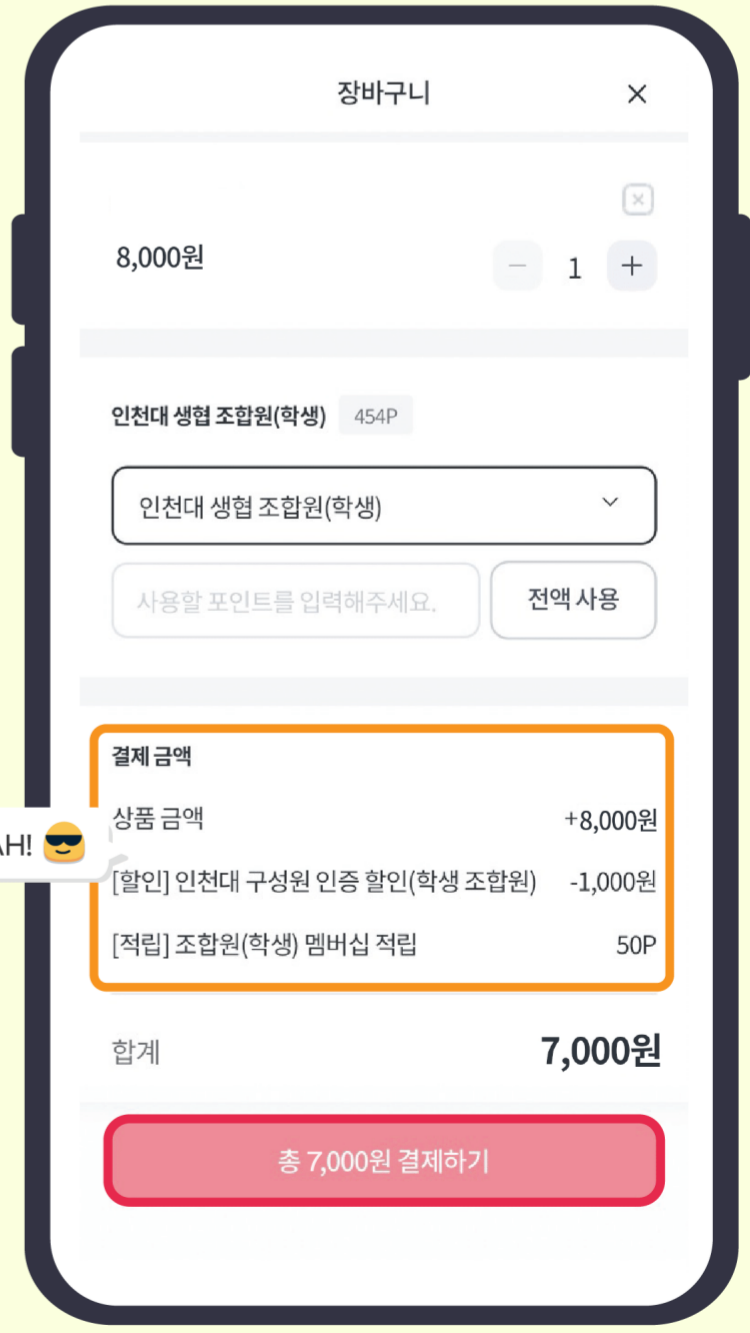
장바구니 ×

8,000원 − 1 +

인천대 생협 조합원(학생) 454P

인천대 생협 조합원(학생)

사용할 포인트를 입력해주세요. 전액 사용

결제 금액

상품 금액 +8,000원

[할인] 인천대 구성원 인증 할인(학생 조합원) -1,000원

[적립] 조합원(학생) 멤버십 적립 50P

AH! 😎

합계 7,000원

총 7,000원 결제하기